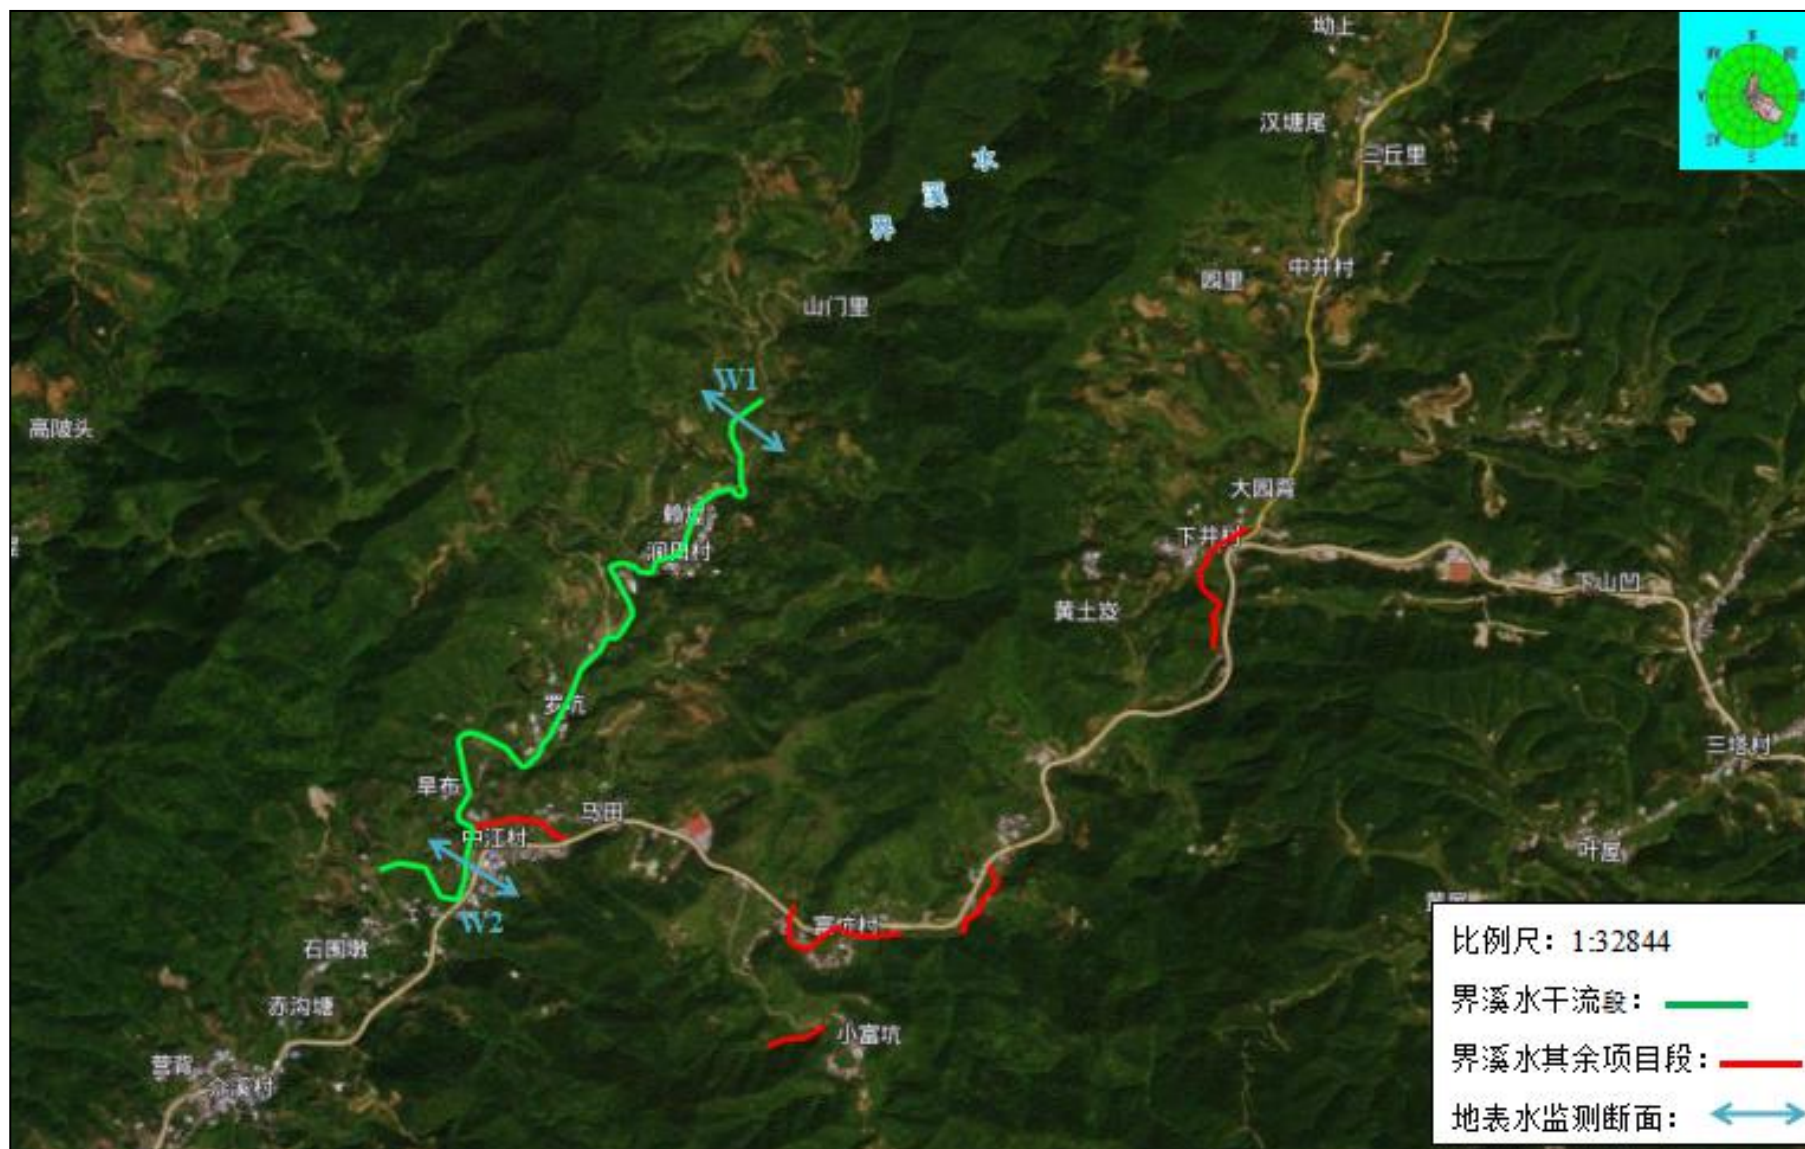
坳上
汉塘尾
三丘里
中井村
园里
山门里
界
溪
水
W1
高陂头
大园背
下井村
黄土垅
下山凹
赖坊
洞田村
罗坑
三塔村
旱布
马田
中江村
W2
叶屋
富坑村
石围墩
赤沟塘
小富坑
营背
余溪村
比例尺：1:32844
界溪水干流段：
界溪水其余项目段：
地表水监测断面：